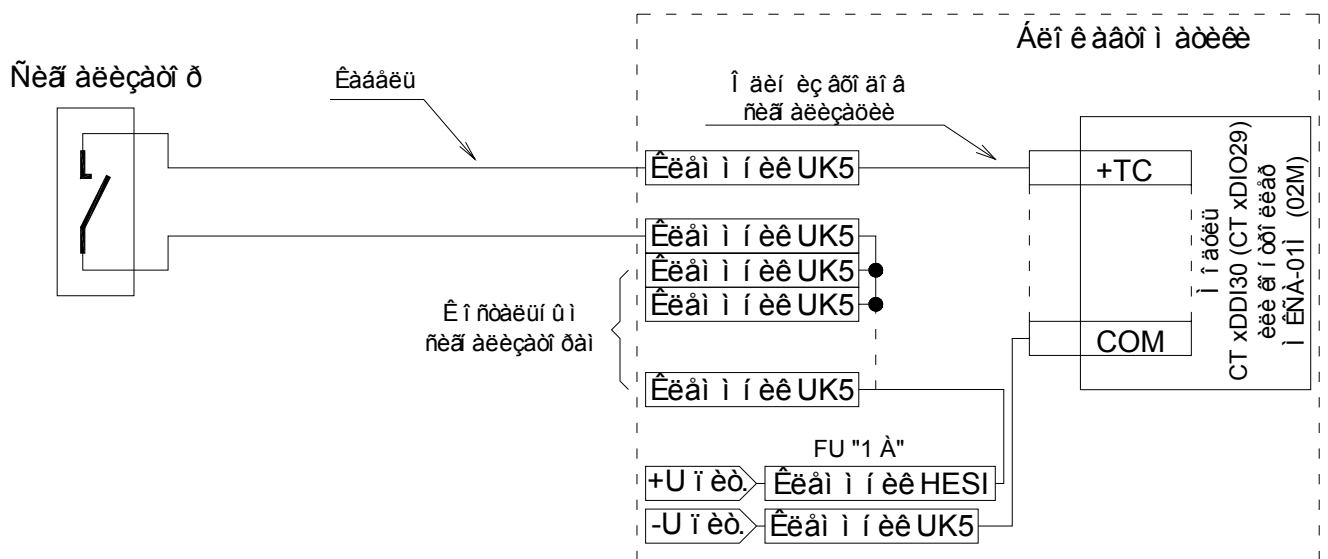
Áëî ê àâòî ì àòèêè

Ñèãí àëèçàòî ð

Êàáåëü

Î äèí èç âõî äî â
ñèãí àëèçàöèè

Êëåì ì í èê UK5

+TC

Êëåì ì í èê UK5

Êëåì ì í èê UK5

Êëåì ì í èê UK5

Ì î äóëü
CT xDDI30 (CT xDIO29)
èëè êî í òðî ëëåð
Ì ÊÑÀ-01Ì (02M)

Ê î ñòàëüí û ì
ñèãí àëèçàòî ðàì

COM

Êëåì ì í èê UK5

FU "1 À"

+U ï èò.

Êëåì ì í èê HESI

-U ï èò.

Êëåì ì í èê UK5